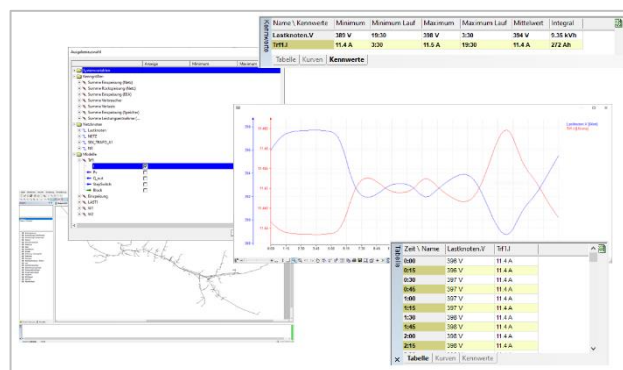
Kennwerte

| Name \ Kennwerte | Minimum | Minimum Lauf | Maximum | Maximum Lauf | Mittelwert | Integral |
|---|---|---|---|---|---|---|
| Lastknoten.V | 389 V | 19:30 | 398 V | 3:30 | 394 V | 9.35 kVh |
| Trf1.I | 11.4 A | 3:30 | 11.5 A | 19:30 | 11.4 A | 272 Ah |

Tabelle | Kurven | Kennwerte

Ausgabeauswahl

Anzeige | Minimum | Maximum

Systemvariablen
Summenflüsse
Summe Einspeisung (Netz)
Summe Rückspeisung (Netz)
Summe Einspeisung (EEA)
Summe Netzverluste
Summe Verluste
Summe Einspeisung (Speicher)
Summe Leistungsentnahme
Netzknoten
Lastknoten
NETZ
Elementtypen
Modelle
Trf1
P
Q_in,k
Stauschalter
Block
Einspeisung
LAST1
NT
NT

Lastknoten.V (Mittel)
Trf1.I (Mittel)

Tabelle

| Zeit \ Name | Lastknoten.V | Trf1.I |
|---|---|---|
| 0:00 | 398 V | 11.4 A |
| 0:15 | 398 V | 11.4 A |
| 0:30 | 398 V | 11.4 A |
| 0:45 | 397 V | 11.4 A |
| 1:00 | 397 V | 11.4 A |
| 1:15 | 397 V | 11.4 A |
| 1:30 | 398 V | 11.4 A |
| 1:45 | 398 V | 11.4 A |
| 2:00 | 398 V | 11.4 A |
| 2:15 | 398 V | 11.4 A |

Tabelle | Kurven | Kennwerte